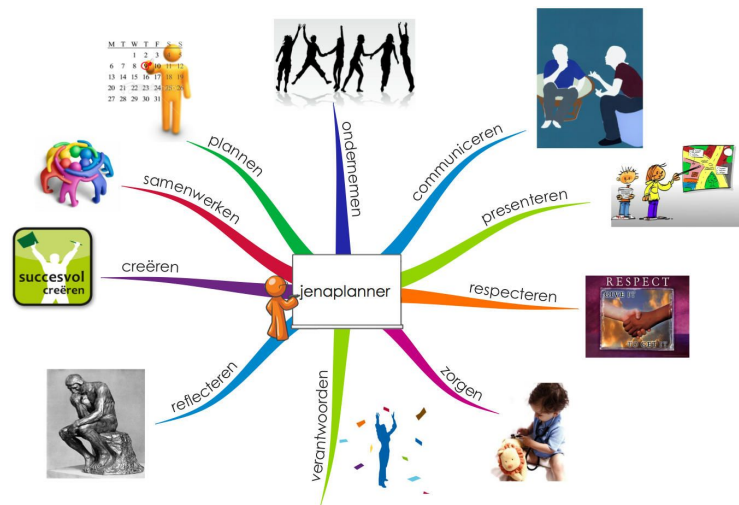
M T W T F S S
1 2 3 4 5
6 7 8 9 10 11 12
13 14 15 16 17 18 19
20 21 22 23 24 25 26
27 28 29 30 31

plannen

ondernemen

communiceren

samenwerken

presenteren

succesvol creëren

creëren

jenaplanner

respecteren

RESPECT
GIVE IT
TO GET IT

reflecteren

verantwoorden

zorgen